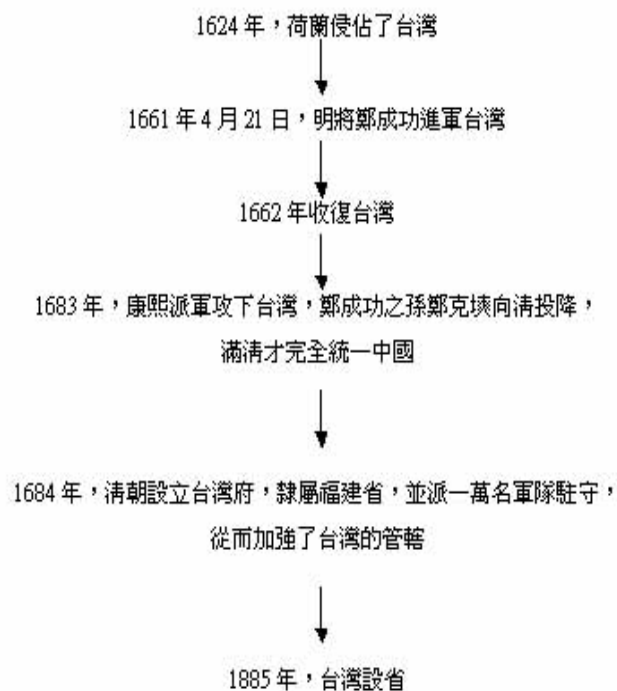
1624 年，荷蘭侵佔了台灣

1661 年 4 月 21 日，明將鄭成功進軍台灣

1662 年收復台灣

1683 年，康熙派軍攻下台灣，鄭成功之孫鄭克塽向清投降，滿清才完全統一中國

1684 年，清朝設立台灣府，隸屬福建省，並派一萬名軍隊駐守，從而加強了台灣的管轄

1885 年，台灣設省